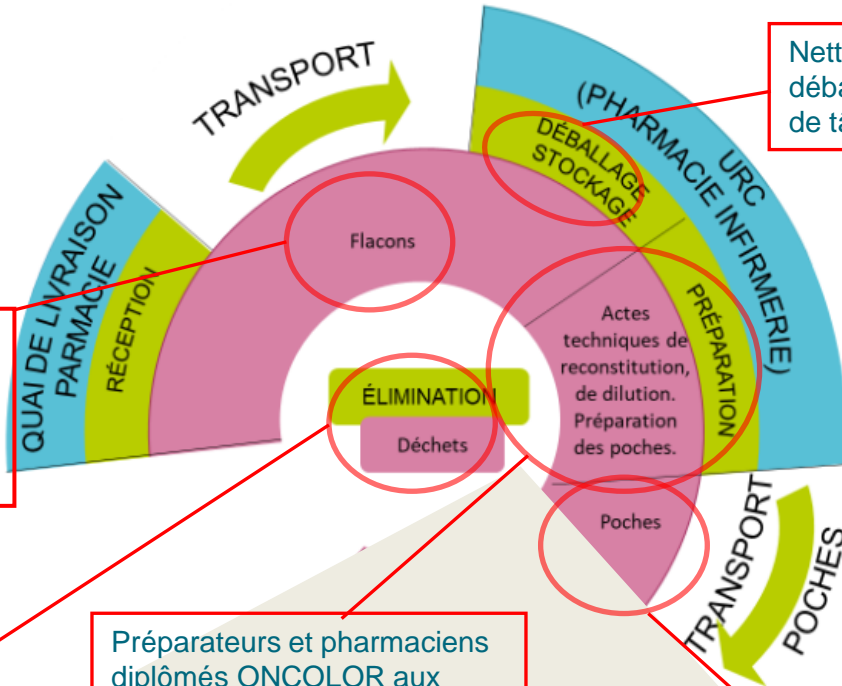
TRANSPORT

QUAI DE LIVRAISON PARMACIE

RÉCEPTION

Flacons

URC (PHARMACIE INFIRMERIE)

DÉBALLAGE STOCKAGE

PRÉPARATION

Actes techniques de reconstitution, de dilution. Préparation des poches.

ÉLIMINATION

Déchets

Poches

TRANSPORT

POCHES

Nett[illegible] déba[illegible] de ta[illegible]

Préparateurs et pharmaciens diplômés ONCOLOR aux